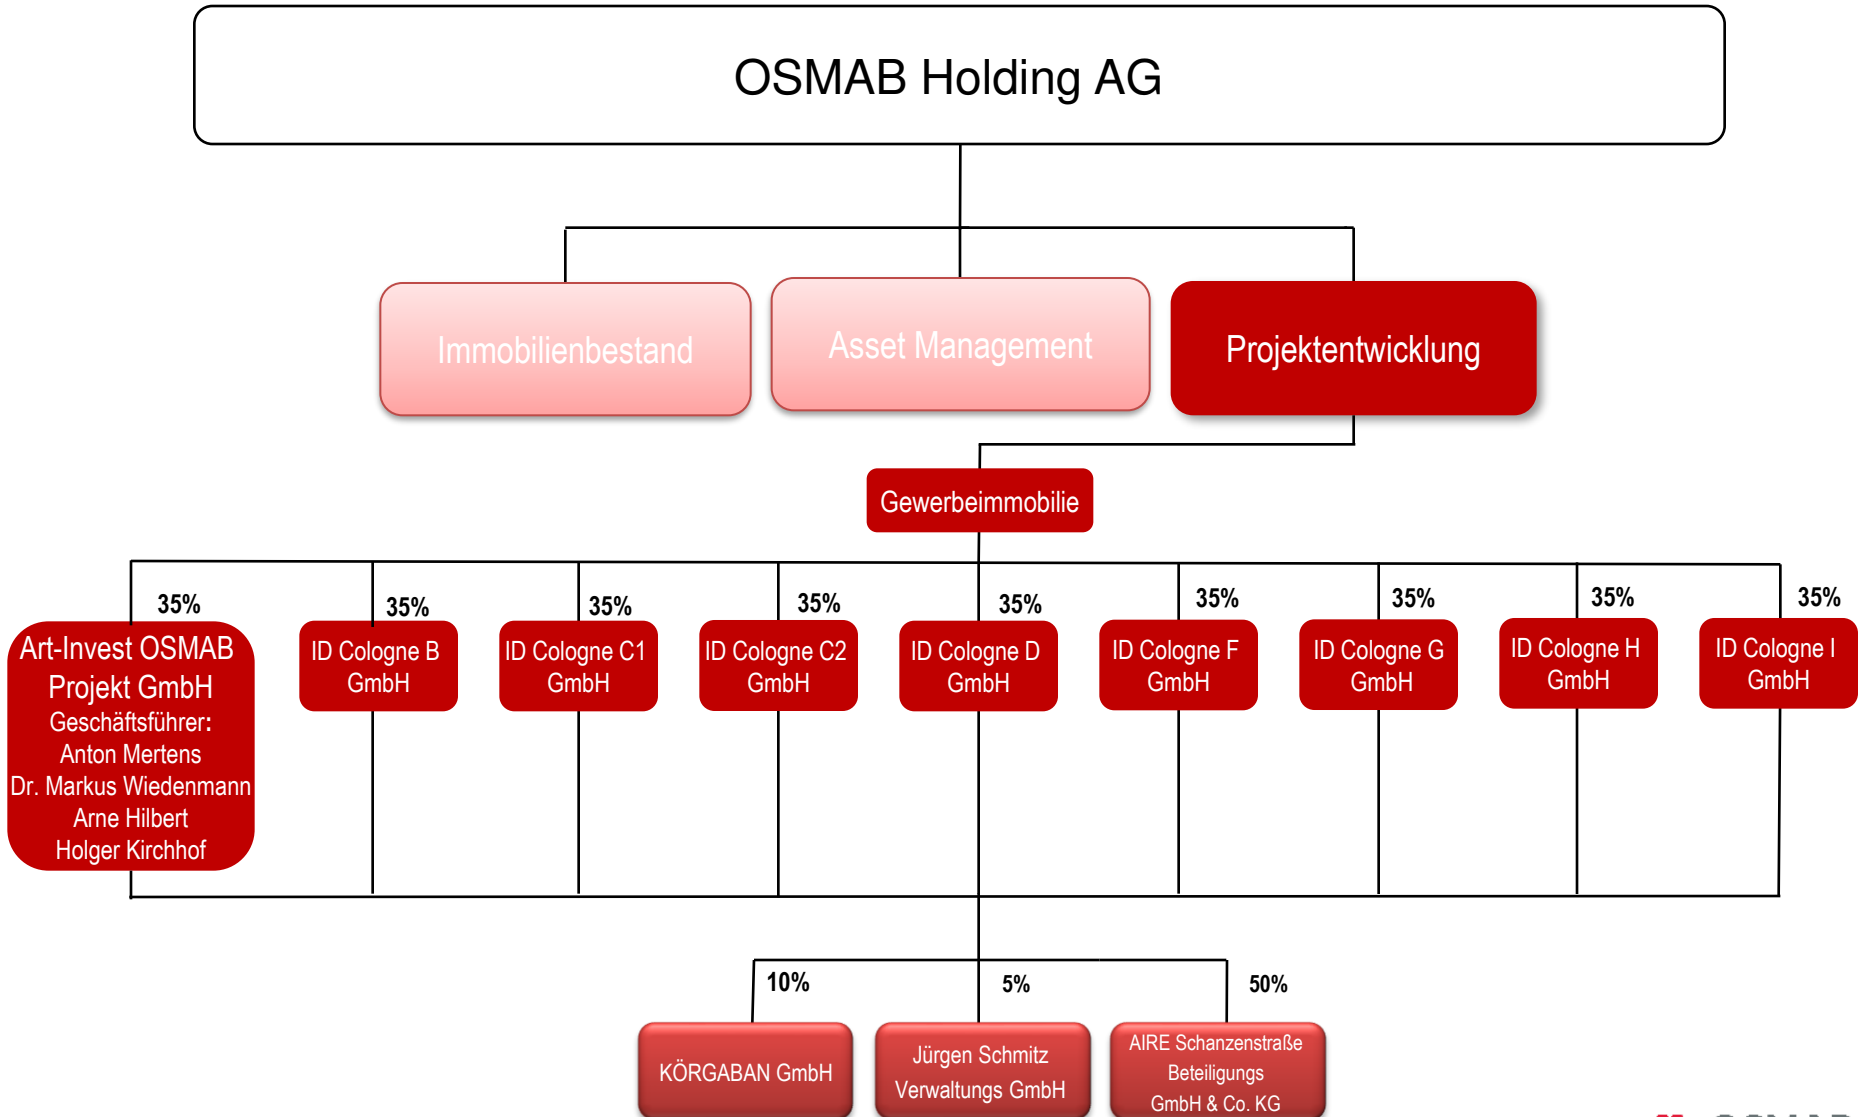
OSMAB Holding AG

Immobilienbestand

Asset Management

Projektentwicklung

Gewerbeimmobilie

35%
Art-Invest OSMAB Projekt GmbH
Geschäftsführer:
Anton Mertens
Dr. Markus Wiedenmann
Arne Hilbert
Holger Kirchhof

35%
ID Cologne B GmbH

35%
ID Cologne C1 GmbH

35%
ID Cologne C2 GmbH

35%
ID Cologne D GmbH

35%
ID Cologne F GmbH

35%
ID Cologne G GmbH

35%
ID Cologne H GmbH

35%
ID Cologne I GmbH

10%
KÖRGABAN GmbH

5%
Jürgen Schmitz Verwaltungs GmbH

50%
AIRE Schanzenstraße Beteiligungs GmbH & Co. KG